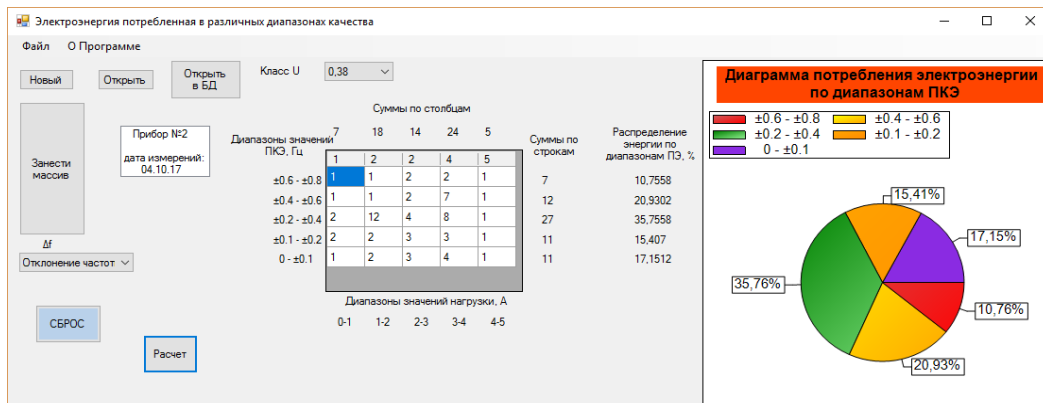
Электроэнергия потребленная в различных диапазонах качества

Файл О Программе

Новый

Открыть

Открыть в БД

Класс U

0,38

Суммы по столбцам

7 18 14 24 5

Прибор №2

дата измерений: 04.10.17

Диапазоны значений ПКЭ, Гц

Суммы по строкам

Распределение энергии по диапазонам ПЭ, %

Занести массив

| | 1 | 2 | 3 | 4 | 5 | | |
|---|---|---|---|---|---|---|---|
| ±0.6 - ±0.8 | 1 | 1 | 2 | 2 | 1 | 7 | 10,7558 |
| ±0.4 - ±0.6 | 1 | 1 | 2 | 7 | 1 | 12 | 20,9302 |
| ±0.2 - ±0.4 | 2 | 12 | 4 | 8 | 1 | 27 | 35,7558 |
| ±0.1 - ±0.2 | 2 | 2 | 3 | 3 | 1 | 11 | 15,407 |
| 0 - ±0.1 | 1 | 2 | 3 | 4 | 1 | 11 | 17,1512 |

Δf

Отклонение частот

Диапазоны значений нагрузки, А

0-1 1-2 2-3 3-4 4-5

СБРОС

Расчет

Диаграмма потребления электроэнергии по диапазонам ПКЭ

±0.6 - ±0.8
±0.4 - ±0.6
±0.2 - ±0.4
±0.1 - ±0.2
0 - ±0.1

15,41%

17,15%

35,76%

10,76%

20,93%